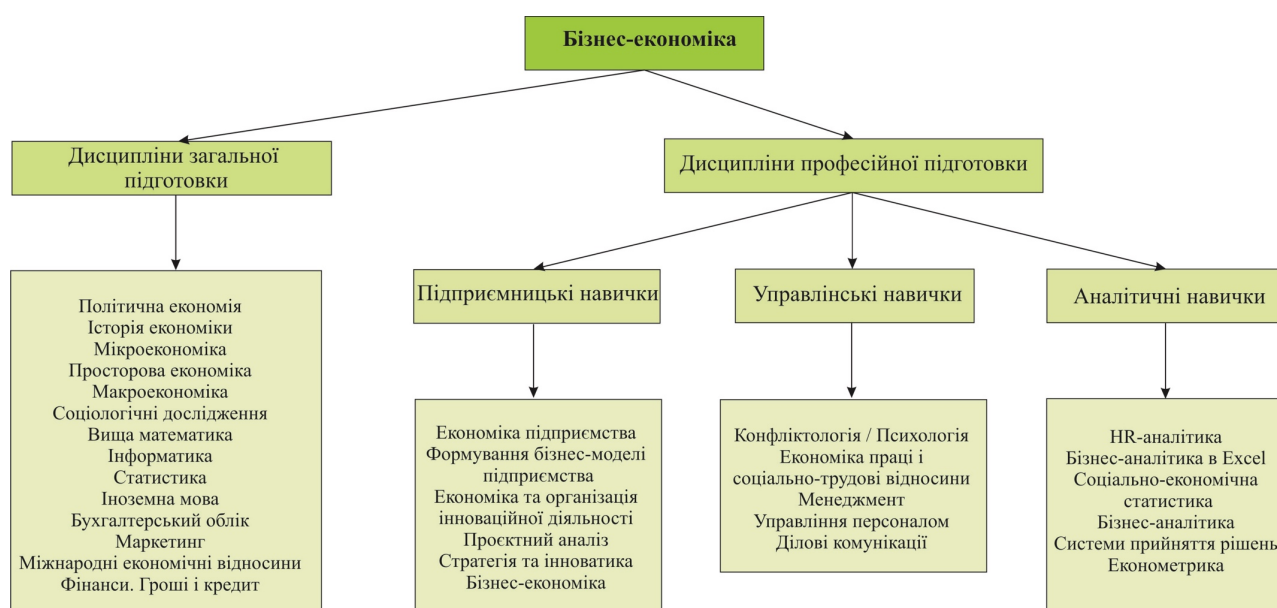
Бізнес-економіка

Дисципліни загальної підготовки

Дисципліни професійної підготовки

Політична економія
Історія економіки
Мікроекономіка
Просторова економіка
Макроекономіка
Соціологічні дослідження
Вища математика
Інформатика
Статистика
Іноземна мова
Бухгалтерський облік
Маркетинг
Міжнародні економічні відносини
Фінанси. Гроші і кредит

Підприємницькі навички

Економіка підприємства
Формування бізнес-моделі підприємства
Економіка та організація інноваційної діяльності
Проєктний аналіз
Стратегія та інноватика
Бізнес-економіка

Управлінські навички

Конфліктологія / Психологія
Економіка праці і соціально-трудові відносини
Менеджмент
Управління персоналом
Ділові комунікації

Аналітичні навички

HR-аналітика
Бізнес-аналітика в Excel
Соціально-економічна статистика
Бізнес-аналітика
Системи прийняття рішень
Економетрика